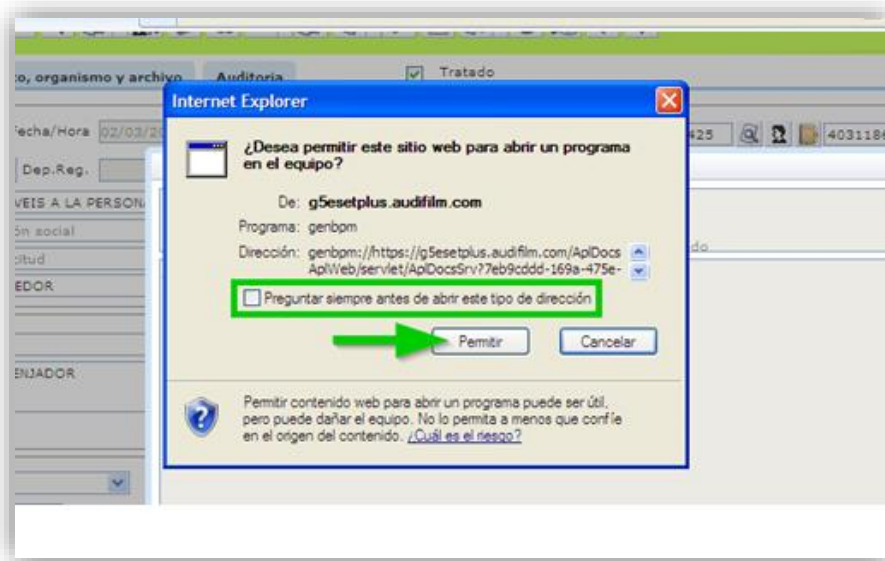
:o, organismo y archivo Auditoria

Tratado

Fecha/Hora 02/03/2

Dep.Reg.

VEIS A LA PERSON

ón social

citud

EDOR

ENJADOR

425 4031186

do

Internet Explorer

¿Desea permitir este sitio web para abrir un programa en el equipo?

De: g5esetplus.audifilm.com

Programa: genbpm

Dirección: genbpm://https://g5esetplus.audifilm.com/AplDocsAplWeb/servlet/AplDocsSrv?7eb9cddd-169a-475e-

Preguntar siempre antes de abrir este tipo de dirección

Permitir Cancelar

Permitir contenido web para abrir un programa puede ser útil, pero puede dañar el equipo. No lo permita a menos que confíe en el origen del contenido. ¿Cuál es el riesgo?